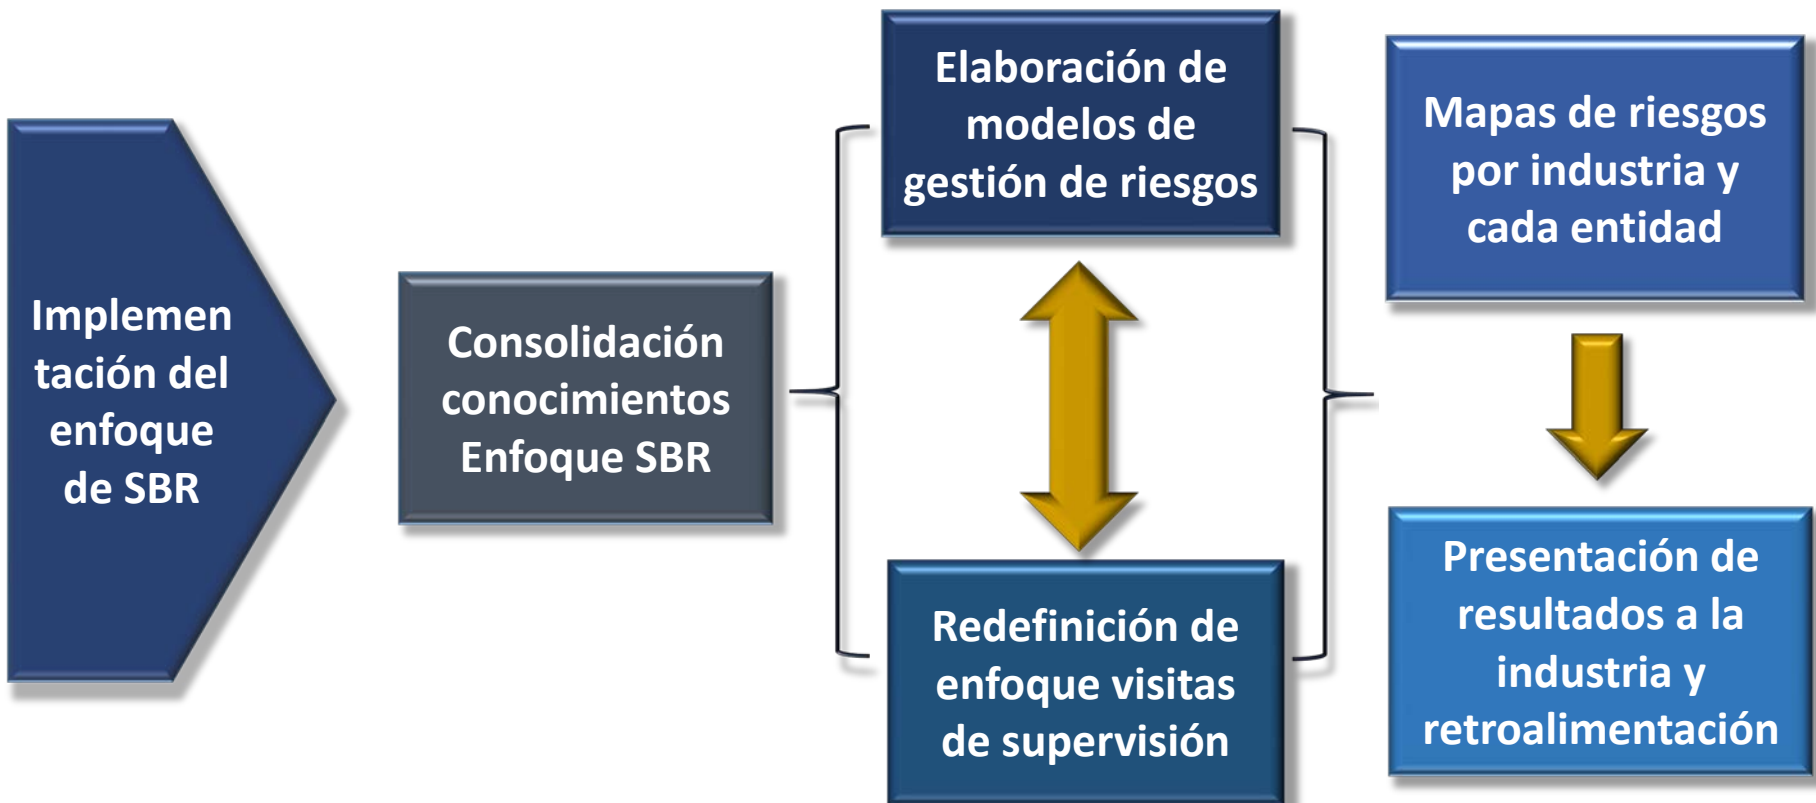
Implementación del enfoque de SBR

Consolidación conocimientos Enfoque SBR

Elaboración de modelos de gestión de riesgos

Redefinición de enfoque visitas de supervisión

Mapas de riesgos por industria y cada entidad

Presentación de resultados a la industria y retroalimentación